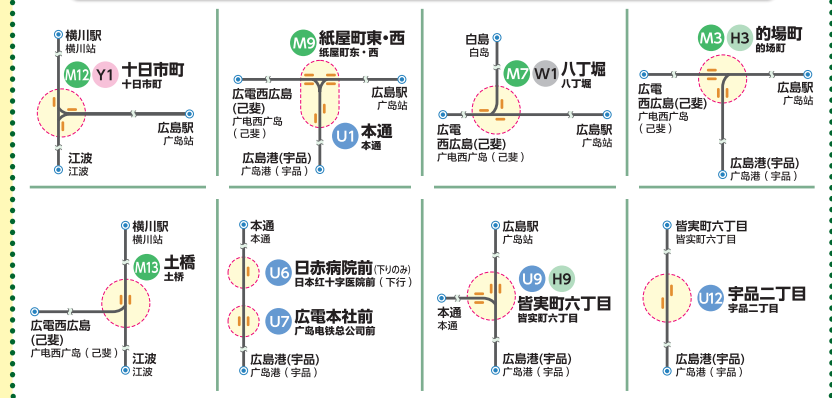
横川駅
横川站
M12 Y1 十日市町
十日市町
広島駅
广岛站
江波
江波

M9 紙屋町東・西
纸屋町东・西
広電西広島(己斐)
广电西广岛(己斐)
広島駅
广岛站
U1 本通
本通
広島港(宇品)
广岛港(宇品)

白島
白岛
M7 W1 八丁堀
八丁堀
広電西広島(己斐)
广电西广岛(己斐)
広島駅
广岛站

M3 H3 的場町
的场町
広電西広島(己斐)
广电西广岛(己斐)
広島駅
广岛站
広島港(宇品)
广岛港(宇品)

横川駅
横川站
M13 土橋
土桥
広電西広島(己斐)
广电西广岛(己斐)
江波
江波

本通
本通
U6 日赤病院前(下りのみ)
日本红十字医院前(下行)
U7 広電本社前
广岛电铁总公司前
広島港(宇品)
广岛港(宇品)

広島駅
广岛站
U9 H9 皆実町六丁目
皆实町六丁目
本通
本通
広島港(宇品)
广岛港(宇品)

皆実町六丁目
皆实町六丁目
U12 宇品二丁目
宇品二丁目
広島港(宇品)
广岛港(宇品)